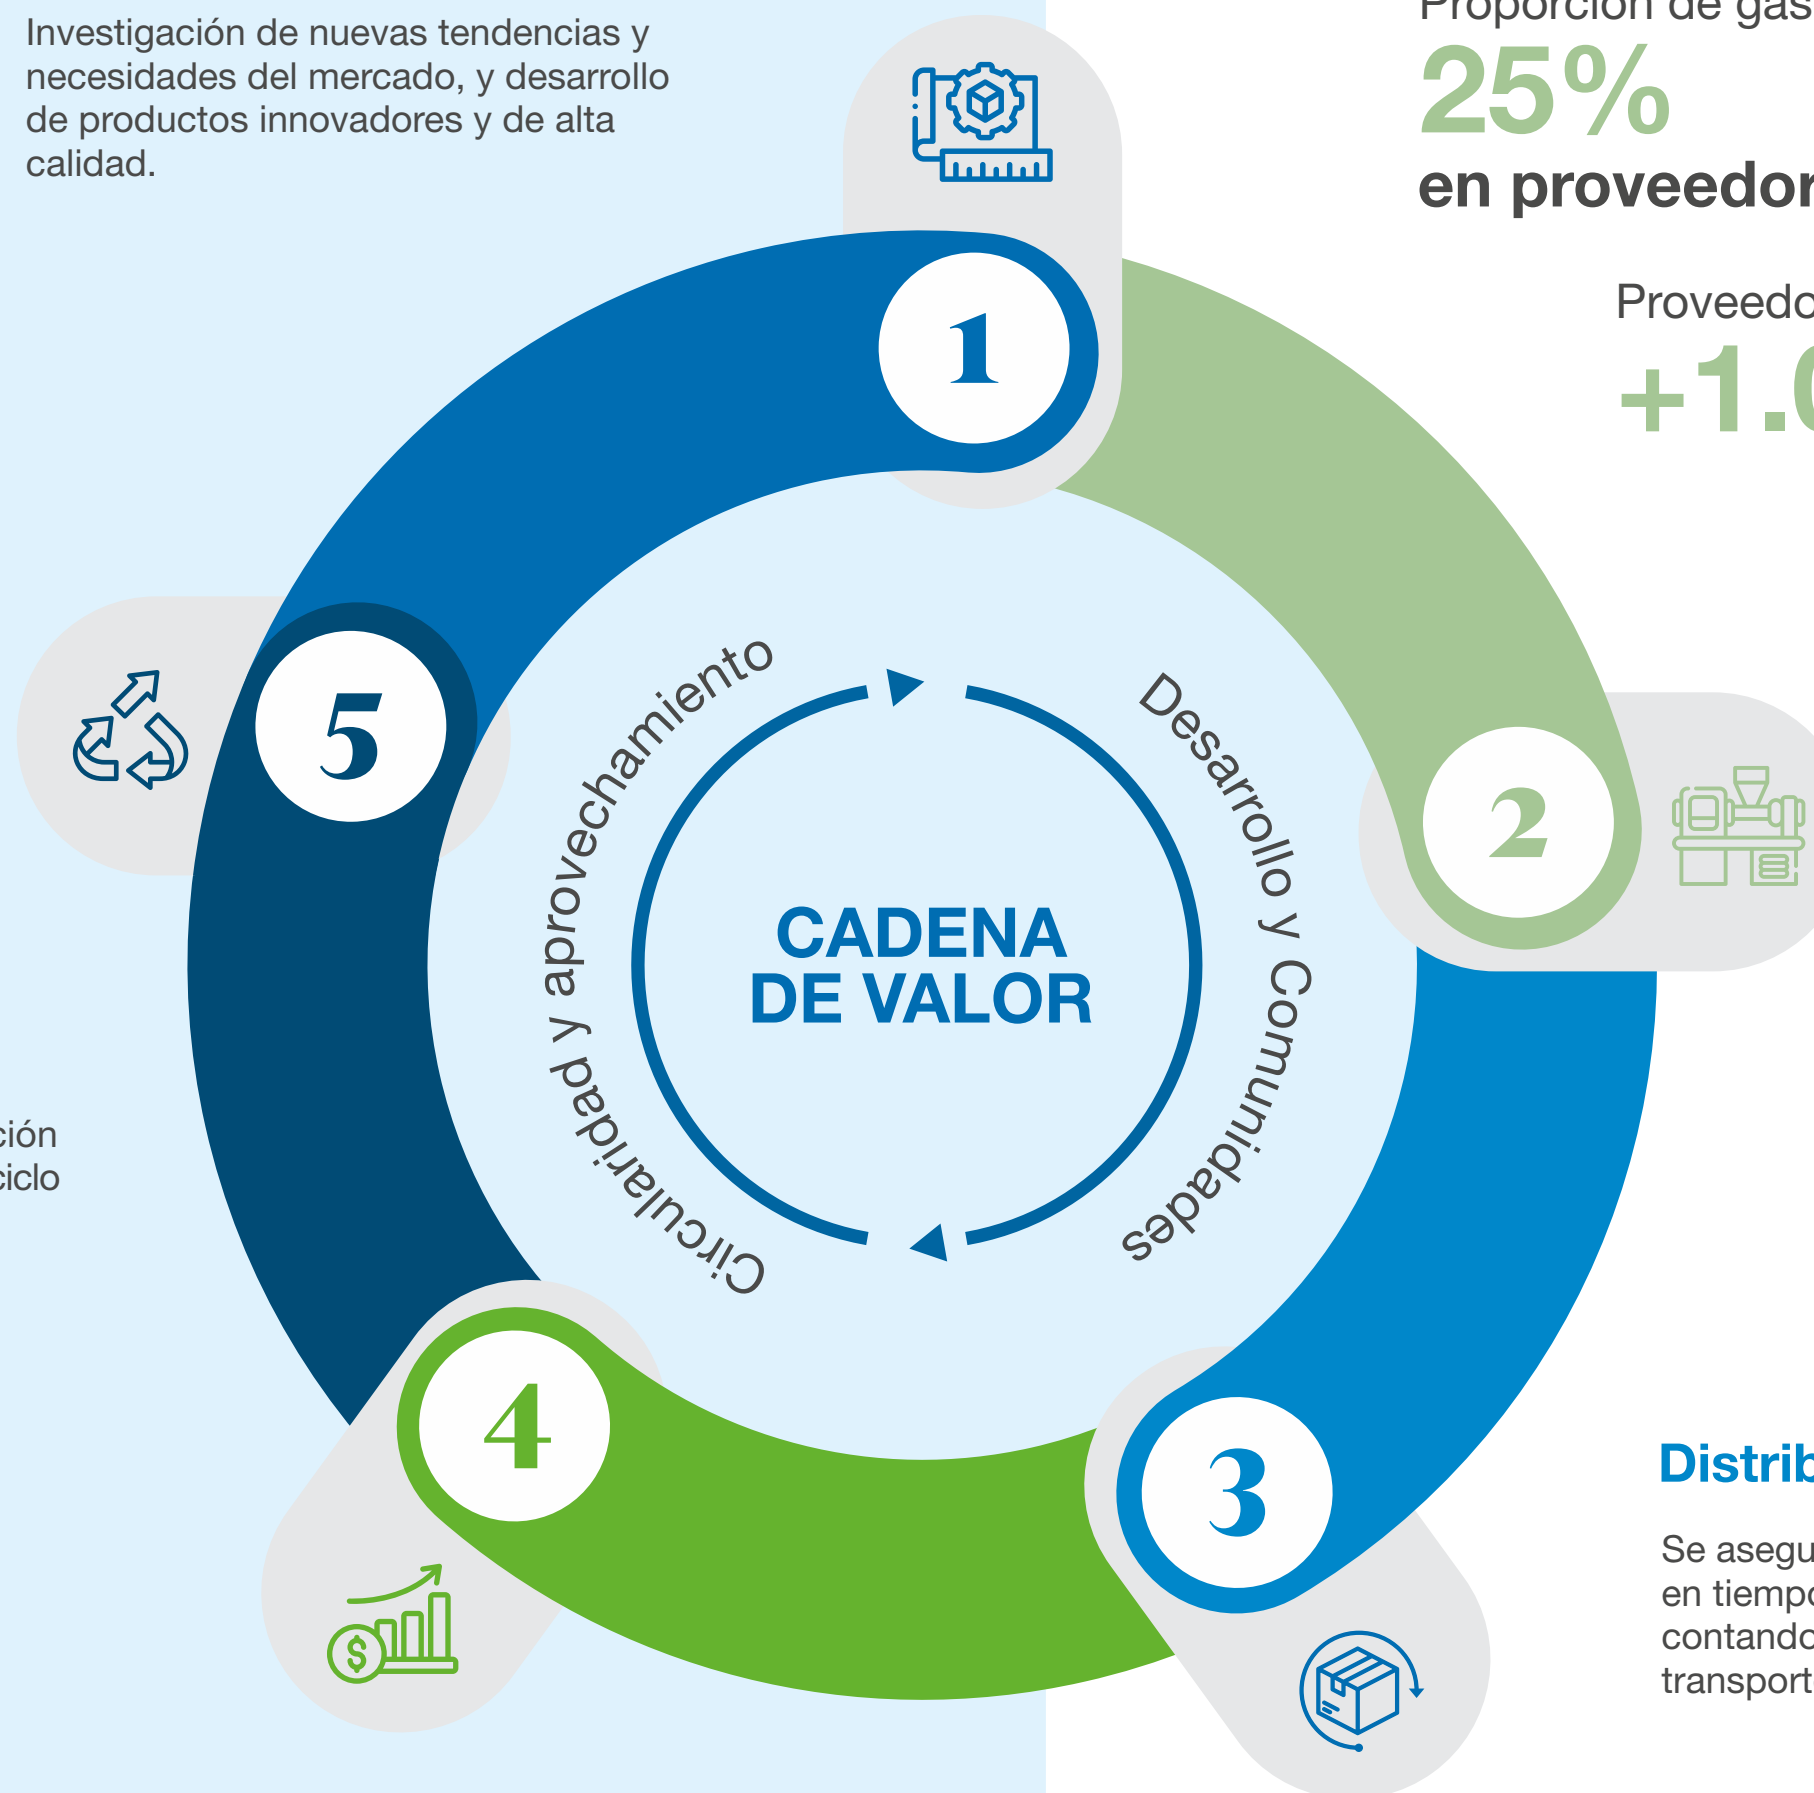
Investigación de nuevas tendencias y necesidades del mercado, y desarrollo de productos innovadores y de alta calidad.

Proporción de gas

25%

en proveedor

Proveedo

+1.0

1

2

3

4

5

Circularidad y aprovechamiento

Desarrollo y Comunidades

CADENA DE VALOR

ción

ciclo

Distrib

Se asegu en tiempo contando transport